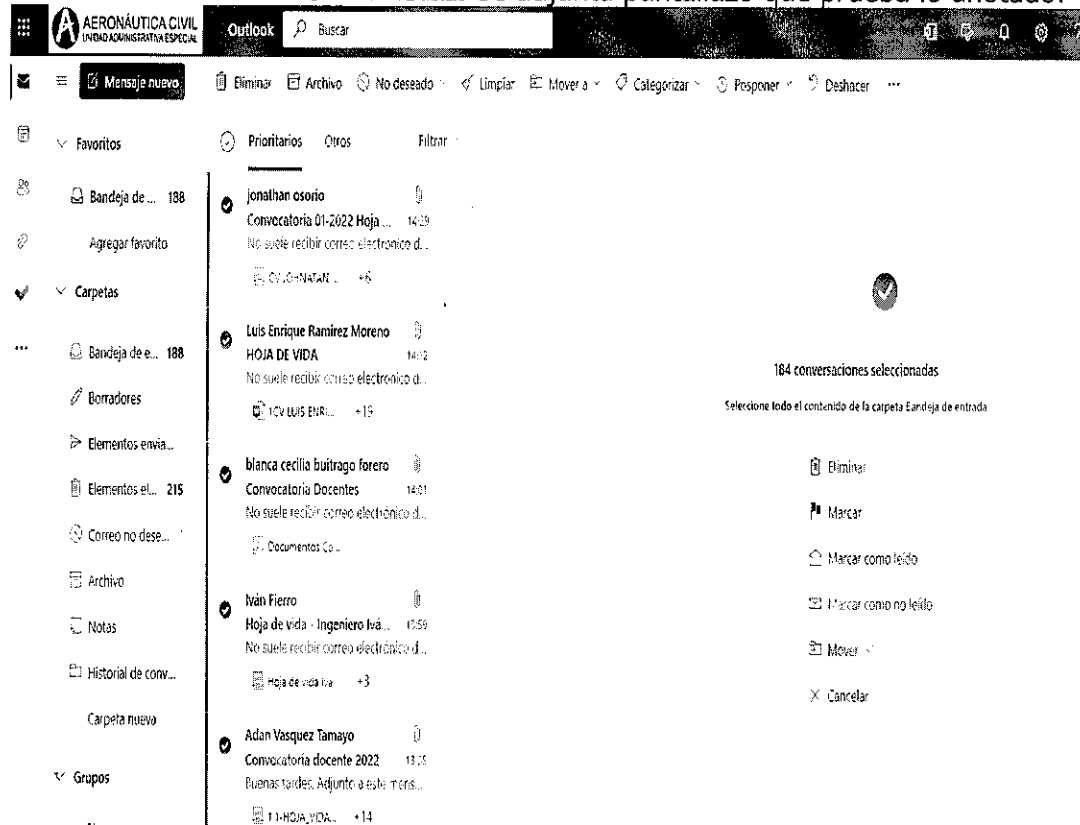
AERONÁUTICA CIVIL
UNIDAD ADMINISTRATIVA ESPECIAL

Outlook

Buscar

Mensaje nuevo

Eliminar Archivo No deseado Limpiar Mover a Categorizar Posponer Deshacer ···

Favoritos

Bandeja de ... 188

Agregar favorito

Carpetas

Bandeja de e... 188

Borradores

Elementos envia...

Elementos el... 215

Correo no dese...

Archivo

Notas

Historial de conv...

Carpeta nueva

Grupos

Prioritarios Otros Filtrar

jonathan osorio
Convocatoria 01-2022 Hoja ... 14:29
No suele recibir correo electrónico d...
CV-JONATAN ... +6

Luis Enrique Ramírez Moreno
HOJA DE VIDA 14:12
No suele recibir correo electrónico d...
1CV LUIS ENR... +19

blanca cecilia buitrago forero
Convocatoria Docentes 14:01
No suele recibir correo electrónico d...
Documentos Co...

Iván Fierro
Hoja de vida - Ingeniero Ivá... 13:59
No suele recibir correo electrónico d...
Hoja de vida Iva... +3

Adan Vasquez Tamayo
Convocatoria docente 2022 13:35
Buenas tardes, Adjunto a este mens...
1-HOJA_VIDA... +14

184 conversaciones seleccionadas

Seleccione todo el contenido de la carpeta Bandeja de entrada

Eliminar

Marcar

Marcar como leído

Marcar como no leído

Mover

Cancelar